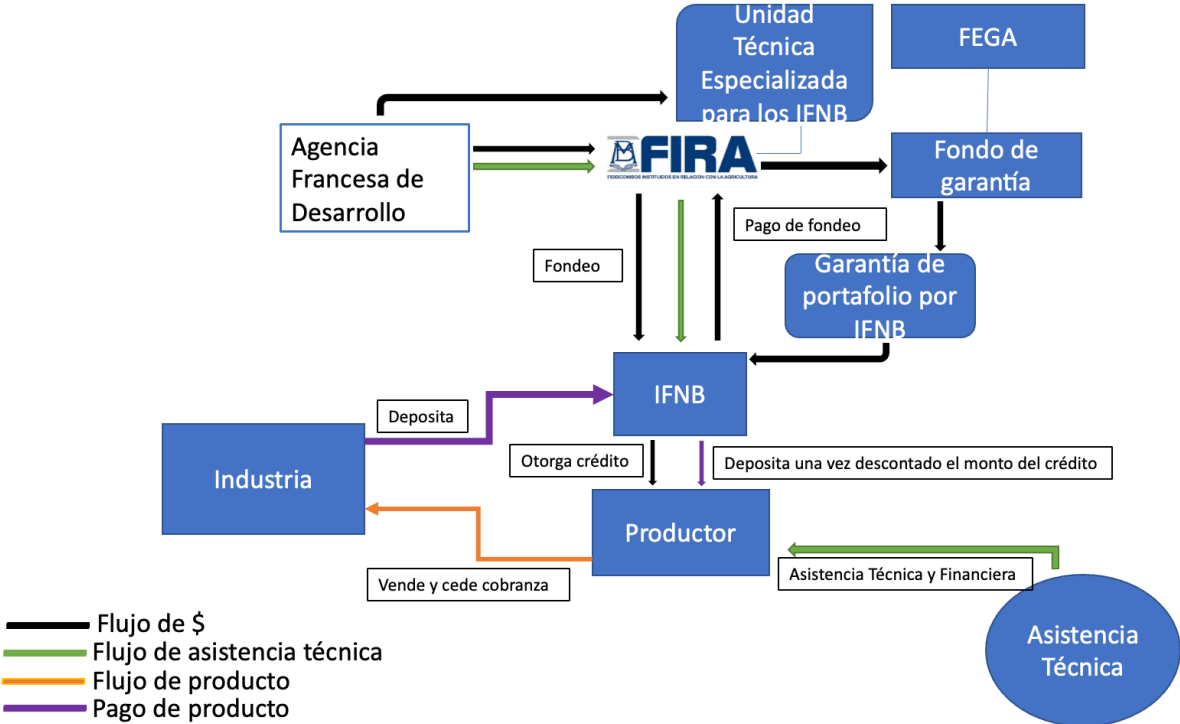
Unidad Técnica Especializada para los IFNB

FEGA

Agencia Francesa de Desarrollo

FIRA
FIDEICOMISOS INSTITUIDOS EN RELACIÓN CON LA AGRICULTURA

Fondo de garantía

Pago de fondeo

Fondeo

Garantía de portafolio por IFNB

IFNB

Deposita

Industria

Otorga crédito

Deposita una vez descontado el monto del crédito

Productor

Vende y cede cobranza

Asistencia Técnica y Financiera

Asistencia Técnica

Flujo de $
Flujo de asistencia técnica
Flujo de producto
Pago de producto